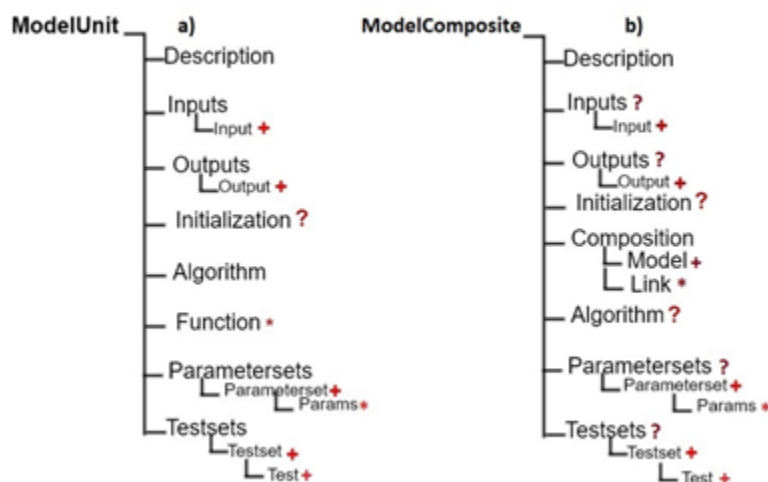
ModelUnit a)

Description

Inputs
Input +

Outputs
Output +

Initialization ?

Algorithm

Function *

Parametersets
Parameterset +
Params *

Testsets
Testset +
Test +

ModelComposite b)

Description

Inputs ?
Input +

Outputs ?
Output +

Initialization ?

Composition
Model +
Link *

Algorithm ?

Parametersets ?
Parameterset +
Params *

Testsets ?
Testset +
Test +